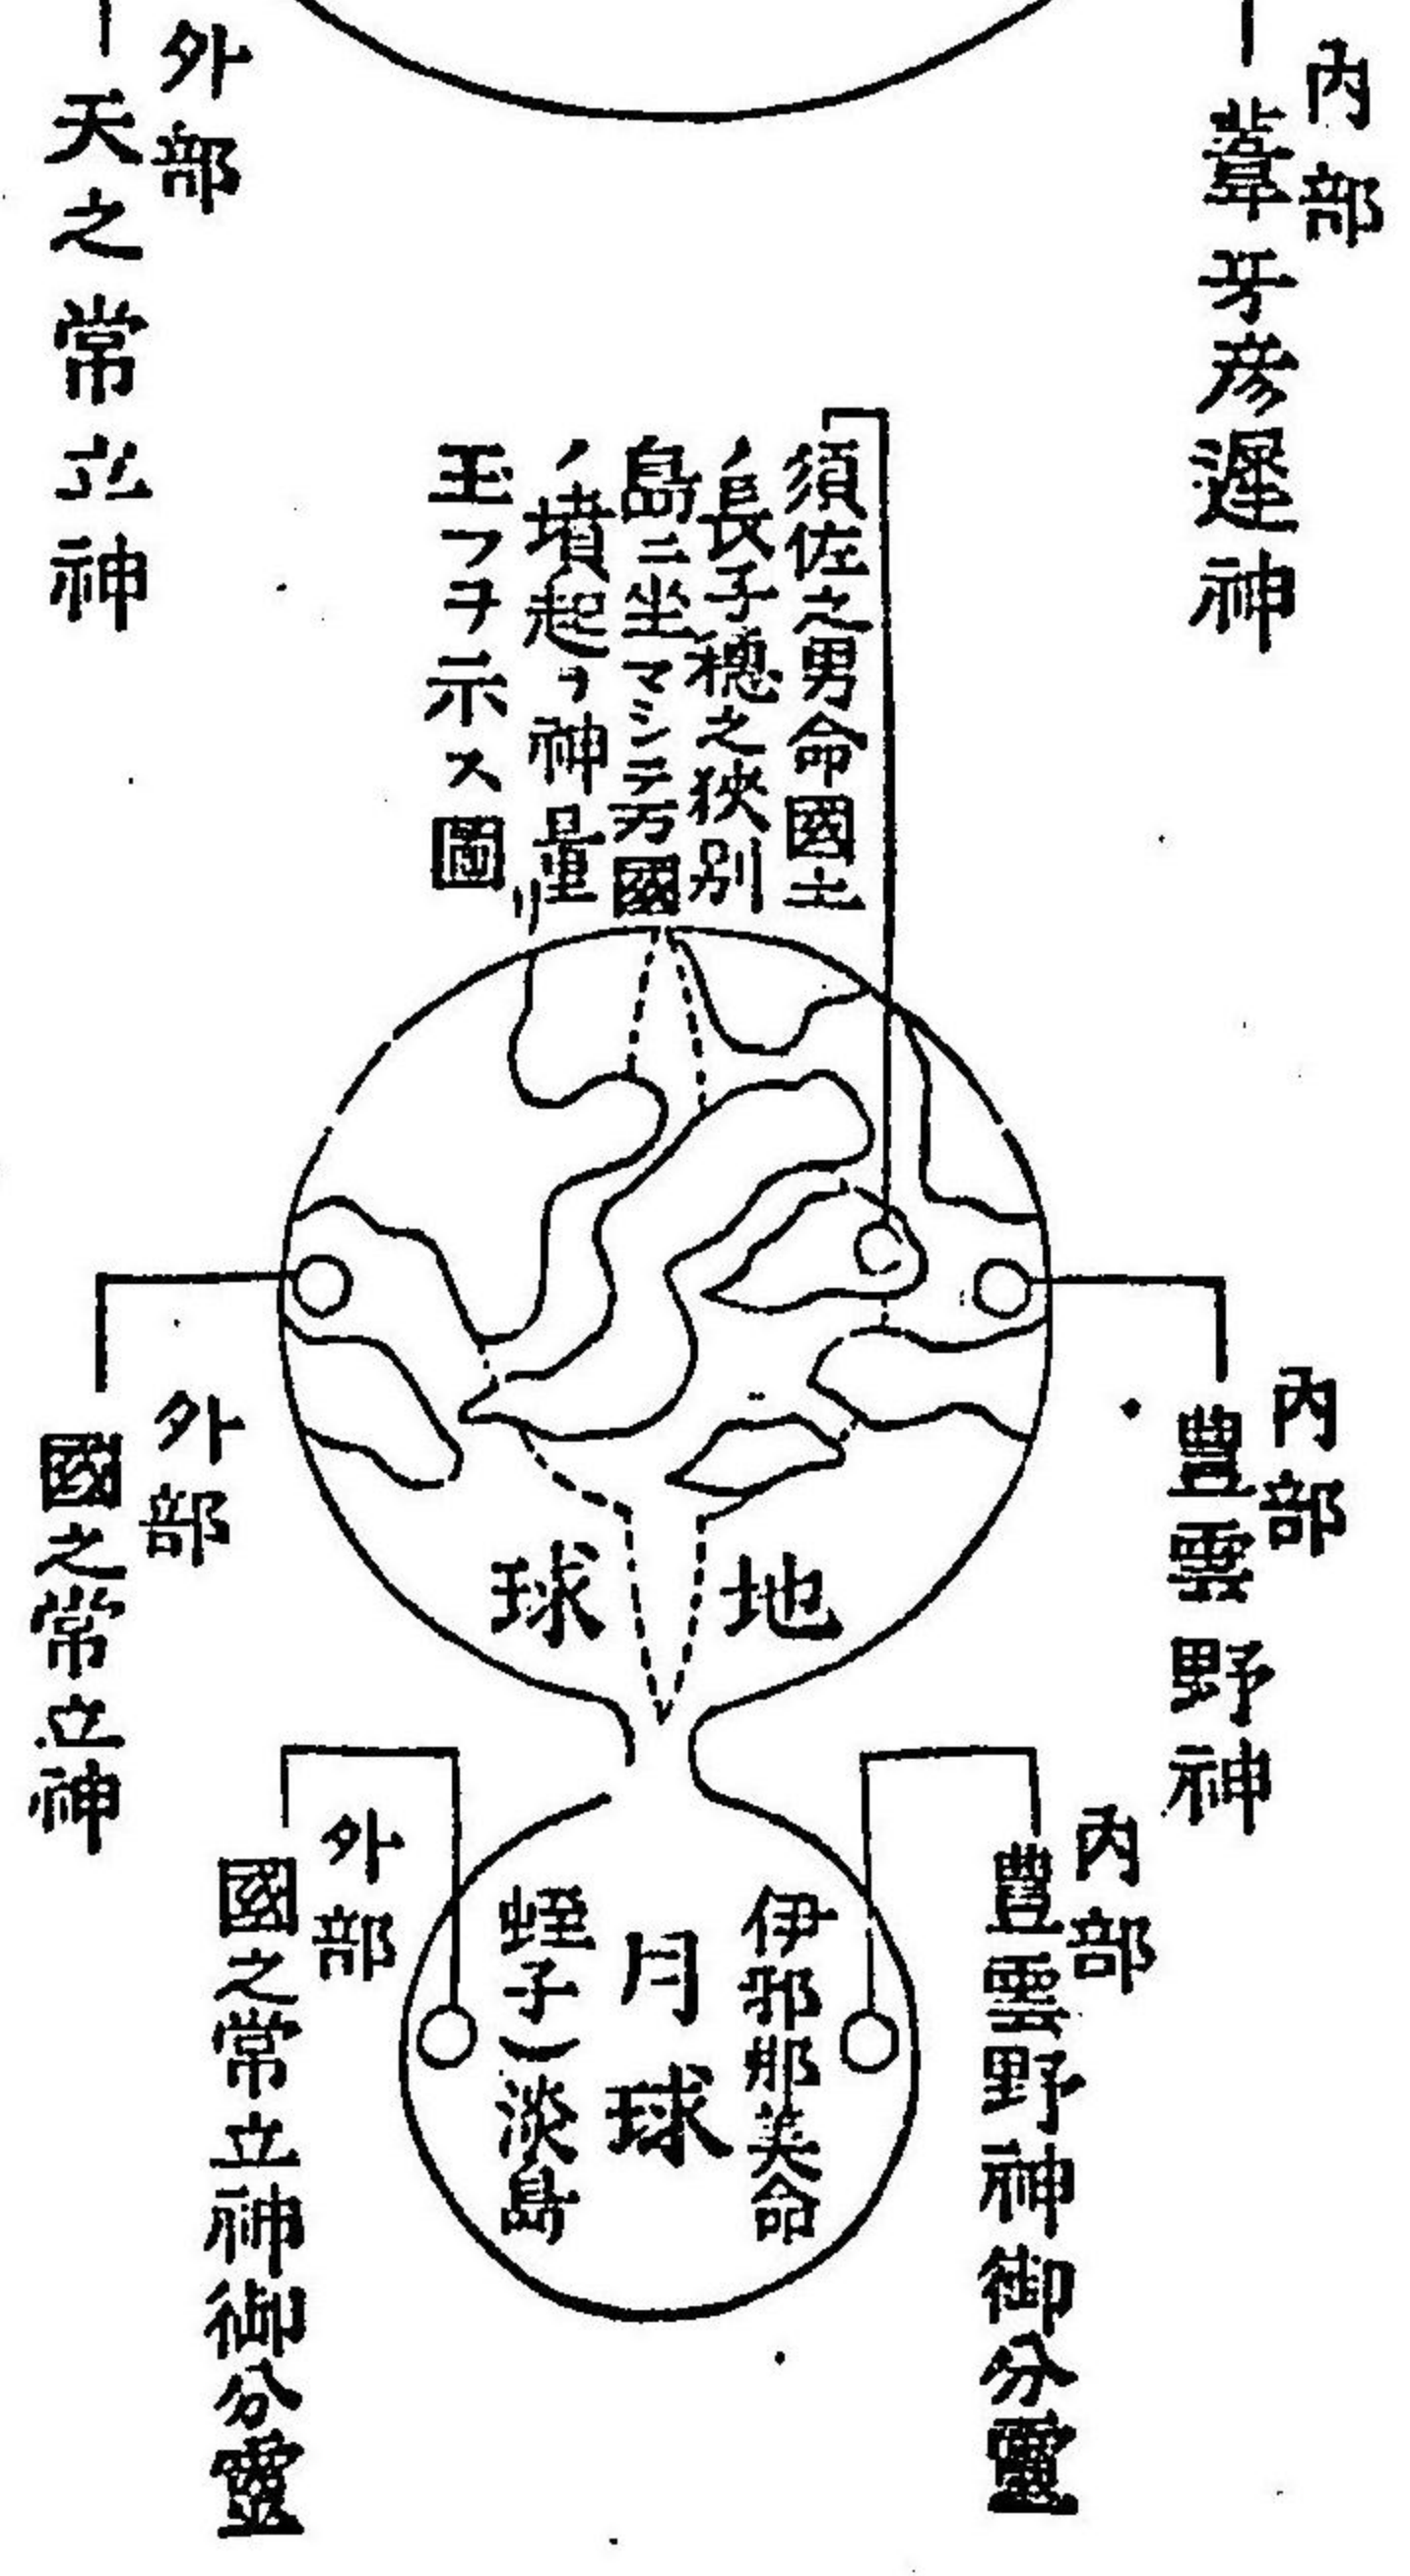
內部
葦芽彥遲神

外部
天之常立神

須佐之男命國土
長子穗之狹別
島ニ坐マシテ万國
ノ墳起ヲ神量リ
玉フヲ示ス圖

地球

內部
豊雲野神

外部
國之常立神

月球

伊邪那美命

蛭子ト淡島

內部
豊雲野神御分靈

外部
國之常立神御分靈